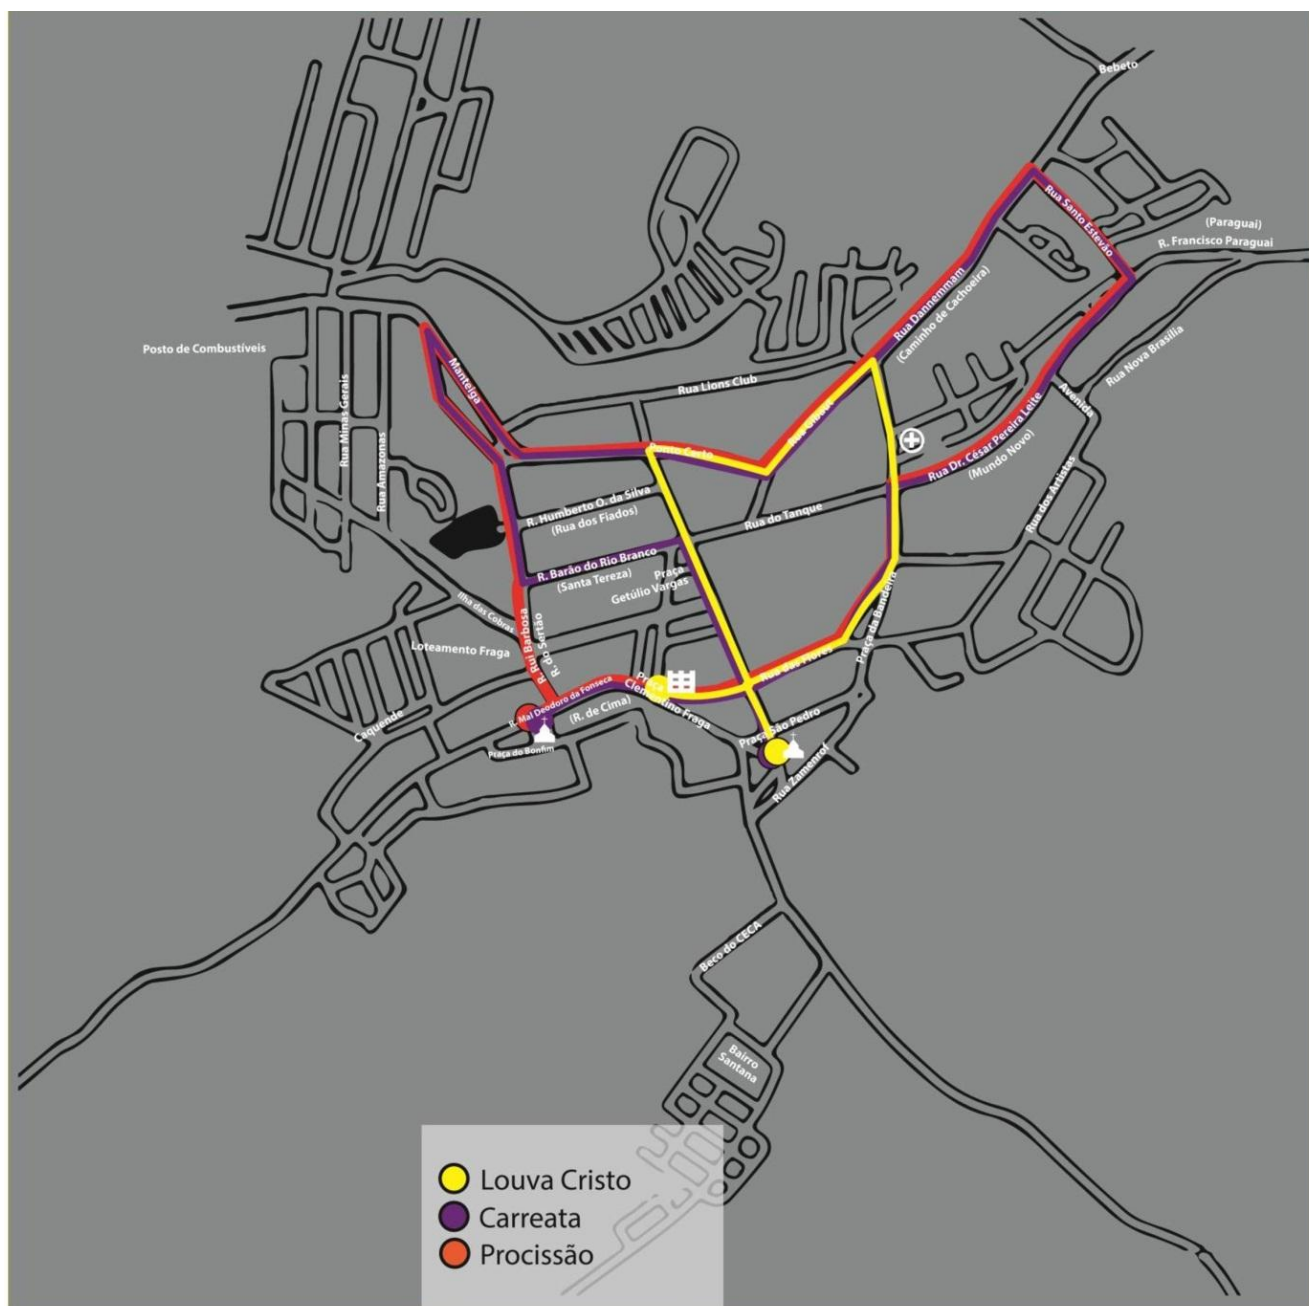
Bebeto

Rua Santo Estevão

(Paraguai)
R. Francisco Paraguai

Posto de Combustíveis

Rua Dannemmam
(Caminho de Cachoeira)

Rua Nova Brasília

Manteiga

Rua Lions Club

Avenida

Rua Minas Gerais

Rua Amazonas

Rua Direita

Rua Goiás

Rua Dr. César Pereira Leite
(Mundo Novo)

R. Humberto O. da Silva
(Rua dos Fiados)

Rua do Tanque

Rua dos Artistas

R. Barão do Rio Branco
(Santa Tereza)

Praça
Getúlio Vargas

Ilha das Cobras

R. Rui Barbosa

R. do Sertão

Loteamento Fraga

Praça da Bandeira

Rua das Flores

Praça
Clementino Fraga

R. Mal Deodoro da Fonseca

(R. de Cima)

Caquende

Praça do Bonfim

Praça São Pedro

Rua Zamenhof

Beco do CECA

Bairro
Santana

Louva Cristo
Carreata
Procissão